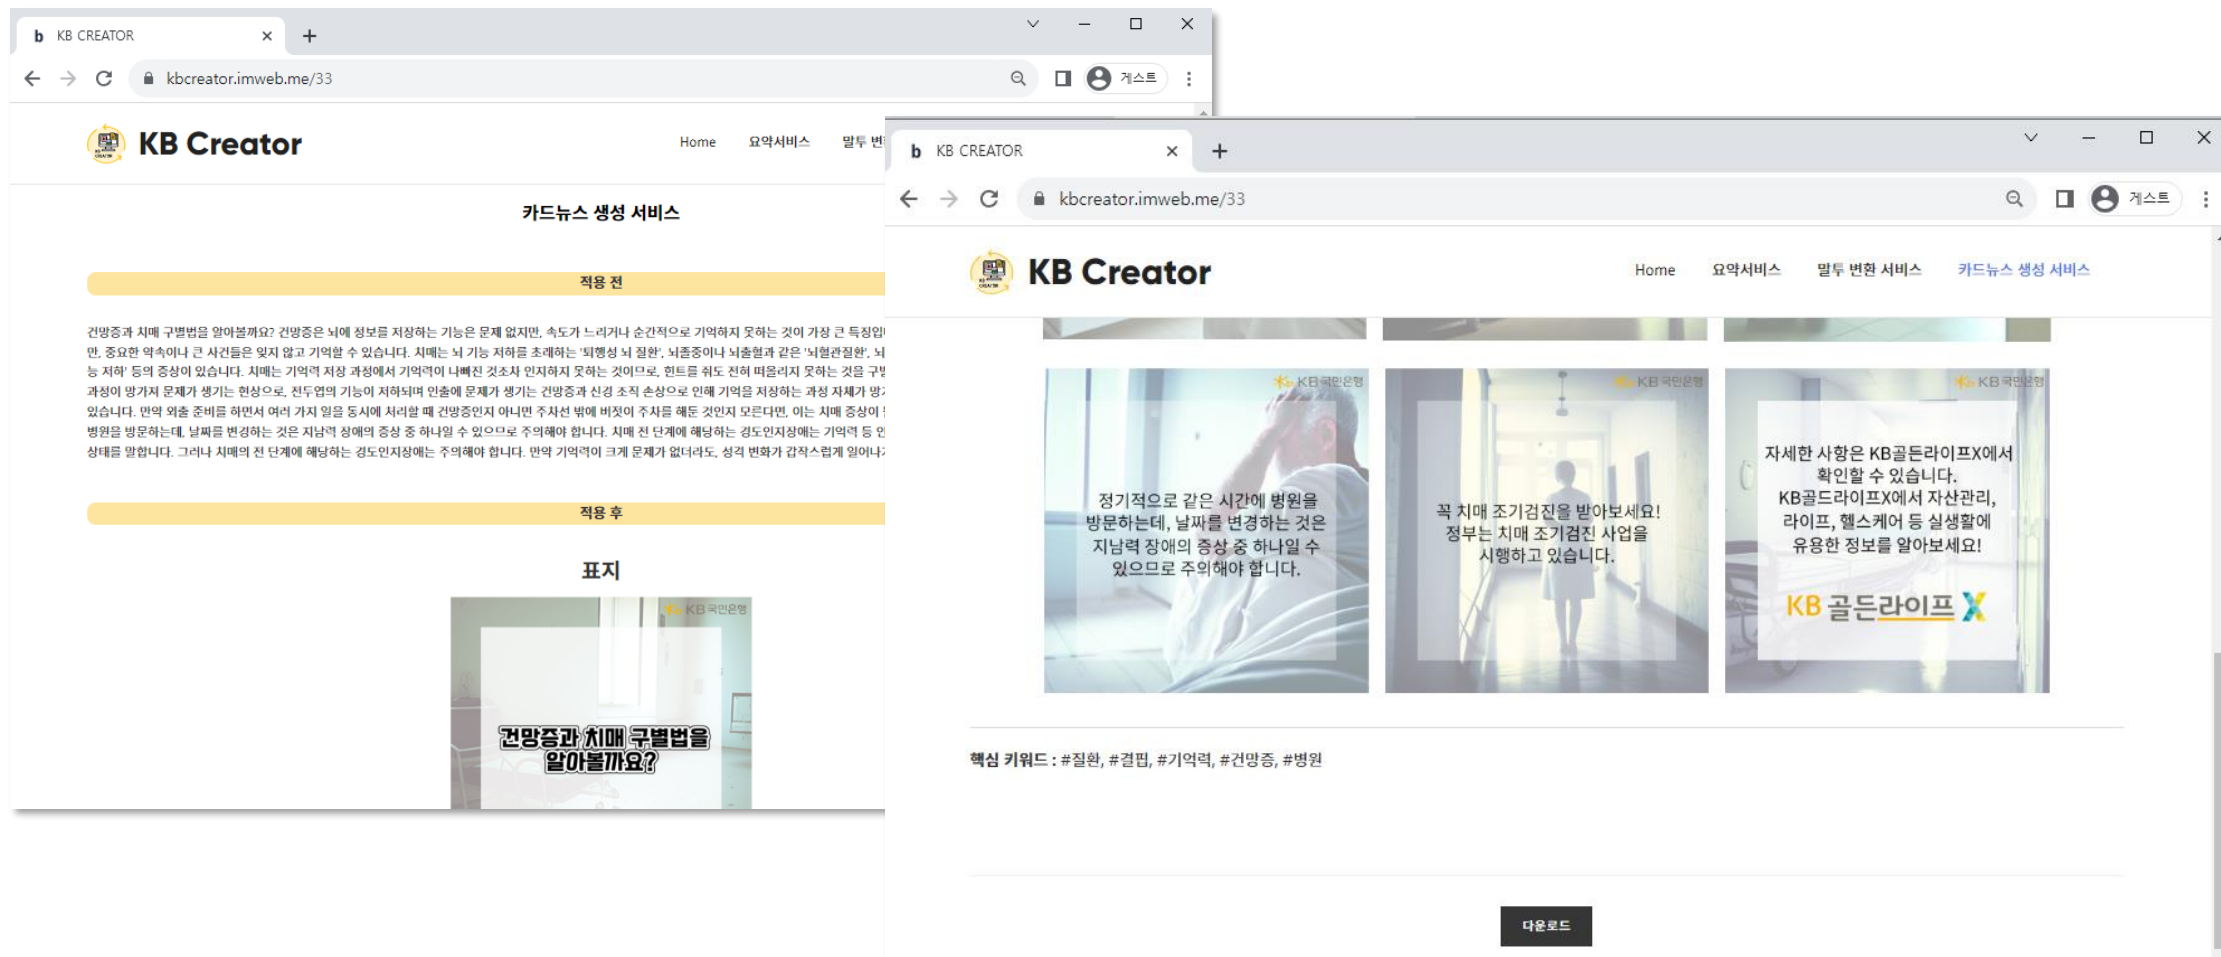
b KB CREATOR ×
+
kbcreator.imweb.me/33
게스트

KB Creator
Home 요약서비스 말투 변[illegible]

카드뉴스 생성 서비스

적용 전

건망증과 치매 구별법을 알아볼까요? 건망증은 뇌에 정보를 저장하는 기능은 문제 없지만, 속도가 느리거나 순간적으로 기억하지 못하는 것이 가장 큰 특징입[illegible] 만, 중요한 약속이나 큰 사건들은 잊지 않고 기억할 수 있습니다. 치매는 뇌 기능 저하를 초래하는 '퇴행성 뇌 질환', 뇌졸중이나 뇌출혈과 같은 '뇌혈관질환', 뇌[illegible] 능 저하' 등의 증상이 있습니다. 치매는 기억력 저장 과정에서 기억력이 나빠진 것조차 인지하지 못하는 것이므로, 힌트를 줘도 전혀 떠올리지 못하는 것을 구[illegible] 과정이 망가져 문제가 생기는 현상으로, 전두엽의 기능이 저하되며 인출에 문제가 생기는 건망증과 신경 조직 손상으로 인해 기억을 저장하는 과정 자체가 망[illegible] 있습니다. 만약 외출 준비를 하면서 여러 가지 일을 동시에 처리할 때 건망증인지 아니면 주차선 밖에 비뚤게 주차를 해둔 것인지 모른다면, 이는 치매 증상이 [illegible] 병원을 방문하는데, 날짜를 변경하는 것은 지남력 장애의 증상 중 하나일 수 있으므로 주의해야 합니다. 치매 전 단계에 해당하는 경도인지장애는 기억력 등 인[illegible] 상태를 말합니다. 그러나 치매의 전 단계에 해당하는 경도인지장애는 주의해야 합니다. 만약 기억력이 크게 문제가 없더라도, 성격 변화가 갑작스럽게 일어나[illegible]

적용 후

표지

KB국민은행
건망증과 치매 구별법을 알아볼까요?

b KB CREATOR ×
+
kbcreator.imweb.me/33
게스트

KB Creator
Home 요약서비스 말투 변환 서비스 카드뉴스 생성 서비스

KB국민은행
정기적으로 같은 시간에 병원을 방문하는데, 날짜를 변경하는 것은 지남력 장애의 증상 중 하나일 수 있으므로 주의해야 합니다.

KB국민은행
꼭 치매 조기검진을 받아보세요! 정부는 치매 조기검진 사업을 시행하고 있습니다.

KB국민은행
자세한 사항은 KB골든라이프X에서 확인할 수 있습니다. KB골드라이프X에서 자산관리, 라이프, 헬스케어 등 실생활에 유용한 정보를 알아보세요!
KB 골든라이프 X

핵심 키워드 : #질환, #결핍, #기억력, #건망증, #병원

다운로드